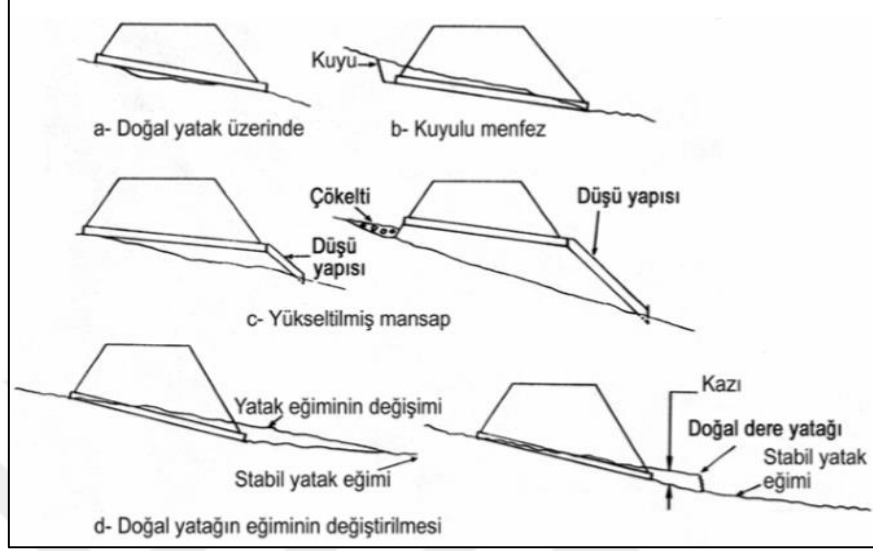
Kuyu

a- Doğal yatak üzerinde

b- Kuyulu menfez

Çökelti

Düşü yapısı

Düşü yapısı

c- Yükseltilmiş mansap

Yatak eğiminin değişimi

Stabil yatak eğimi

Kazı

Doğal dere yatağı

Stabil yatak eğimi

d- Doğal yatağın eğiminin değiştirilmesi